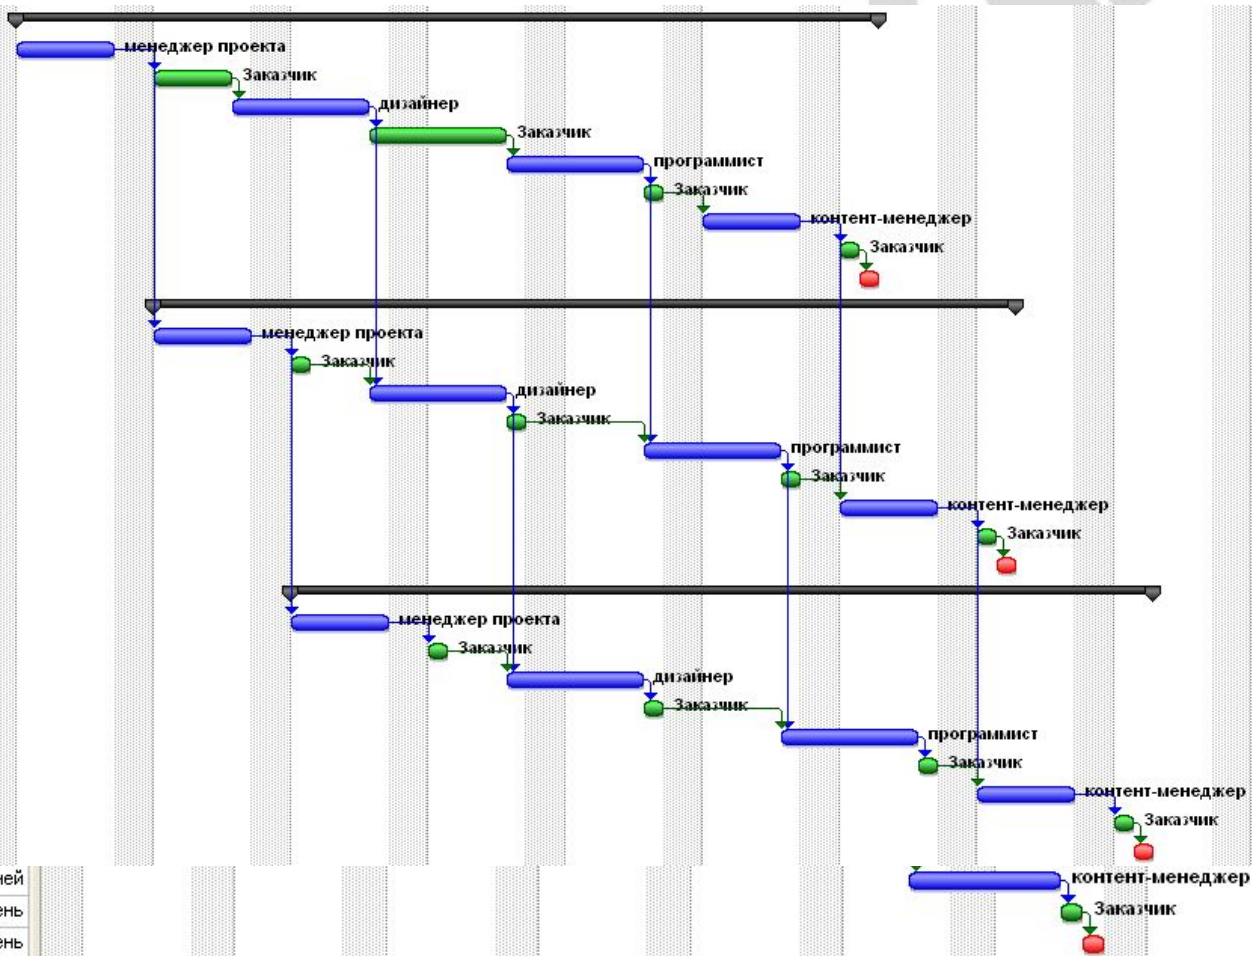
менеджер проекта
Заказчик
дизайнер
Заказчик
программист
Заказчик
контент-менеджер
Заказчик
менеджер проекта
Заказчик
дизайнер
Заказчик
программист
Заказчик
контент-менеджер
Заказчик
менеджер проекта
Заказчик
дизайнер
Заказчик
программист
Заказчик
контент-менеджер
Заказчик
ней
ень
ень
контент-менеджер
Заказчик